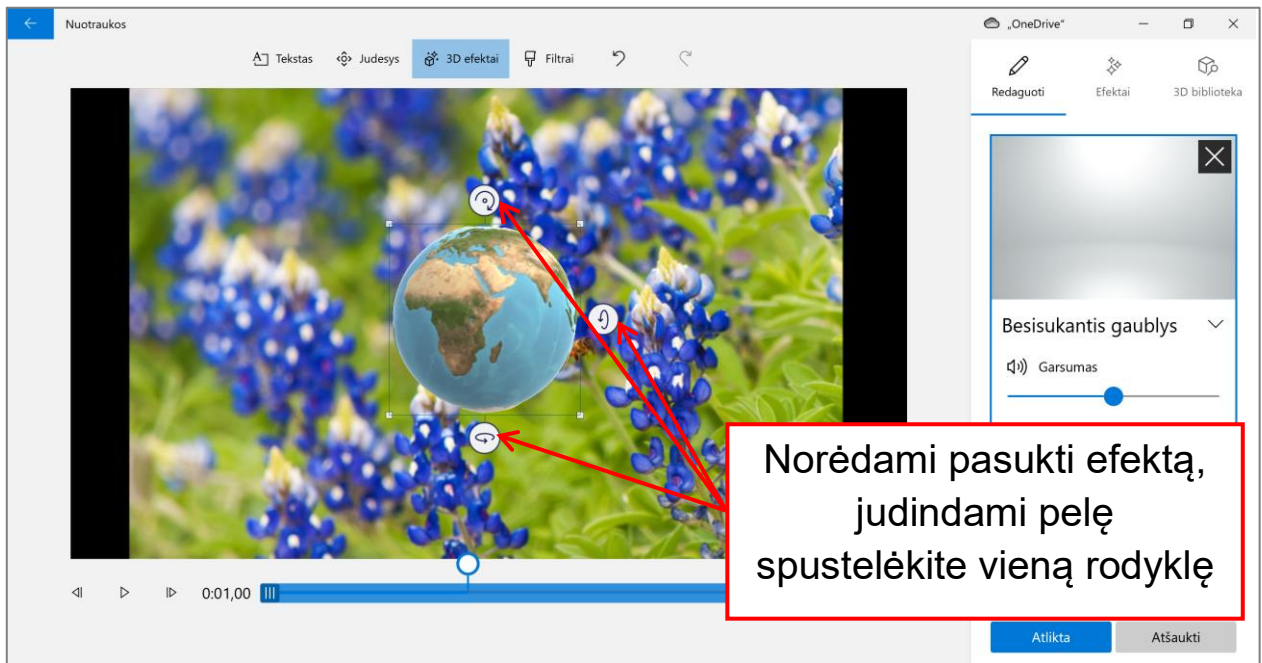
Nuotraukos

Tekstas Judesys 3D efektai Filtrai

„OneDrive“

Redaguoti Efektai 3D biblioteka

Besisukantis gaublys

Garsumas

0:01,00

Norėdami pasukti efektą, judindami pelę spustelėkite vieną rodyklę

Atlikta Atšaukti